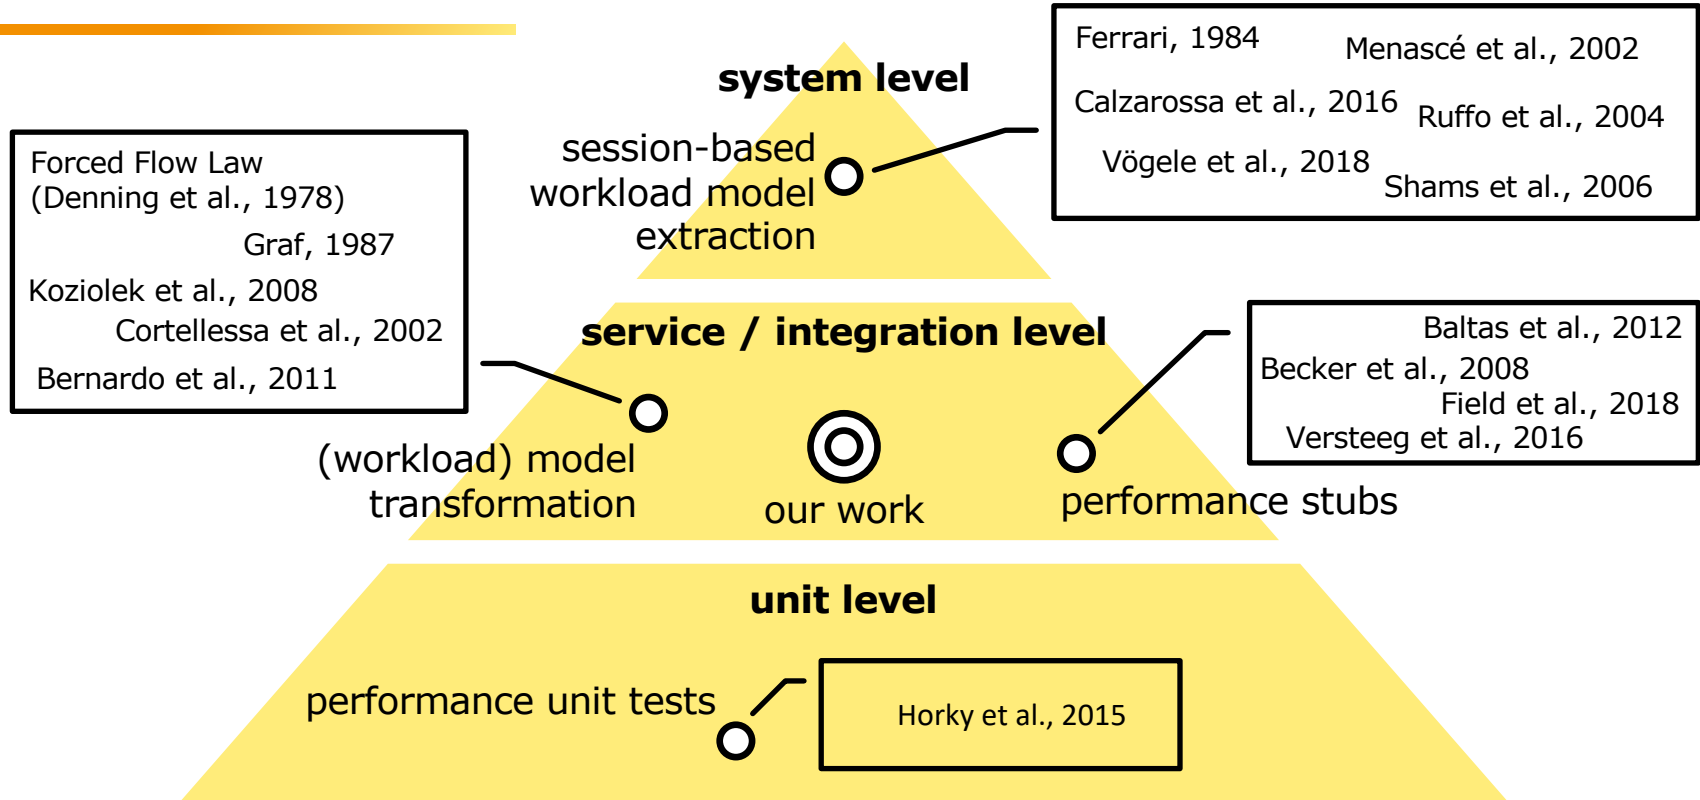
system level

session-based workload model extraction

Ferrari, 1984
Menascé et al., 2002
Calzarossa et al., 2016
Ruffo et al., 2004
Vögele et al., 2018
Shams et al., 2006

Forced Flow Law (Denning et al., 1978)
Graf, 1987
Koziolek et al., 2008
Cortellessa et al., 2002
Bernardo et al., 2011

service / integration level

Baltas et al., 2012
Becker et al., 2008
Field et al., 2018
Versteeg et al., 2016

(workload) model transformation

our work

performance stubs

unit level

performance unit tests

Horky et al., 2015